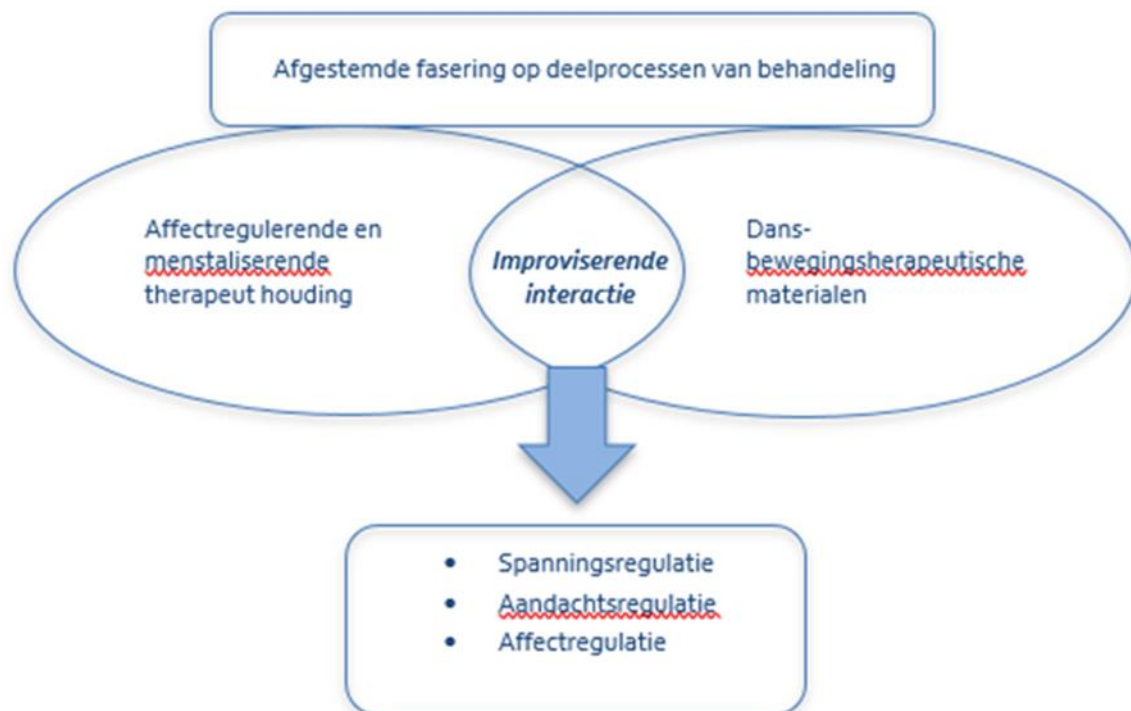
Afgestemde fasering op deelprocessen van behandeling

Affectregulerende en menstaliserende therapeut houding

*Improviserende interactie*

Dans-bewegingsherapeutische materialen

- Spanningsregulatie
- Aandachtsregulatie
- Affectregulatie